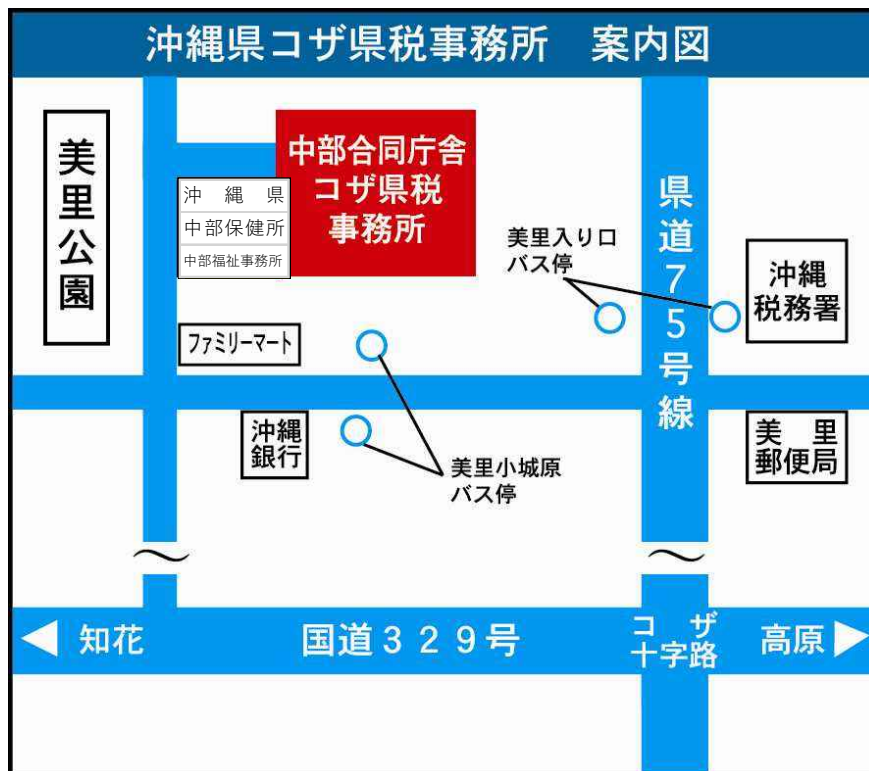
沖縄県コザ県税事務所　案内図

美里公園

中部合同庁舎
コザ県税
事務所

沖縄県
中部保健所
中部福祉事務所

美里入り口
バス停

県道75号線

沖縄
税務署

ファミリーマート

沖縄
銀行

美里小城原
バス停

美里
郵便局

◀ 知花

国道329号

コザ
十字路

高原 ▶